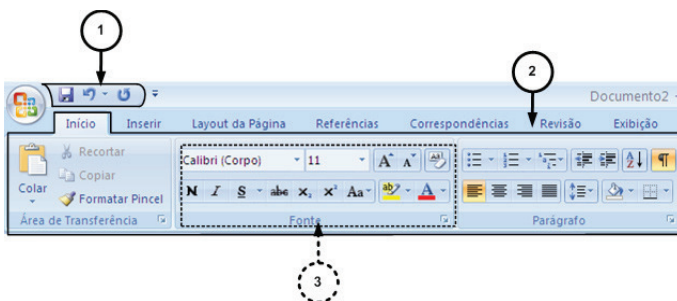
1

2

Documento2

Início Inserir Layout da Página Referências Correspondências Revisão Exibição

Recortar
Copiar
Colar
Formatar Pincel
Área de Transferência

Calibri (Corpo) 11
N I S abc $x_2$ $x^2$ Aa
Fonte

Parágrafo

3